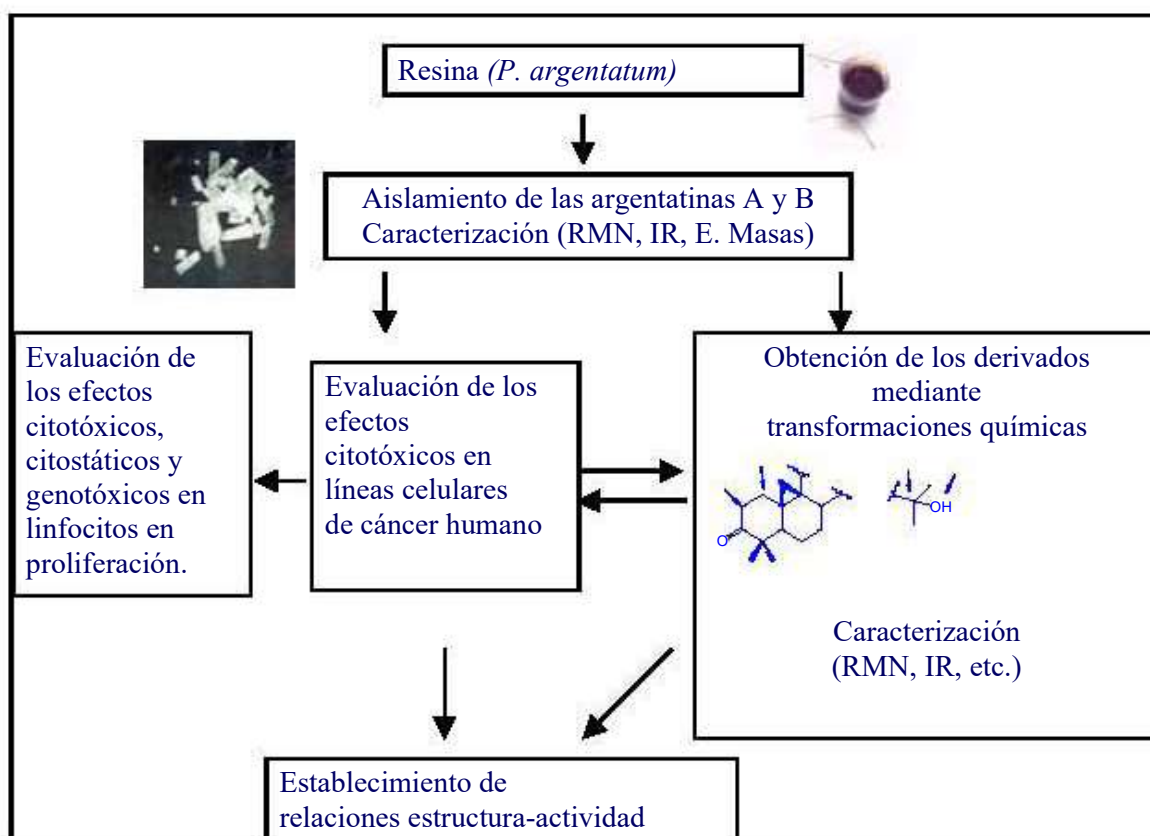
Resina *(P. argentatum)*

Aislamiento de las argentatinas A y B
Caracterización (RMN, IR, E. Masas)

Evaluación de los efectos citotóxicos, citostáticos y genotóxicos en linfocitos en proliferación.

Evaluación de los efectos citotóxicos en líneas celulares de cáncer humano

Obtención de los derivados mediante transformaciones químicas

O

OH

Caracterización
(RMN, IR, etc.)

Establecimiento de relaciones estructura-actividad